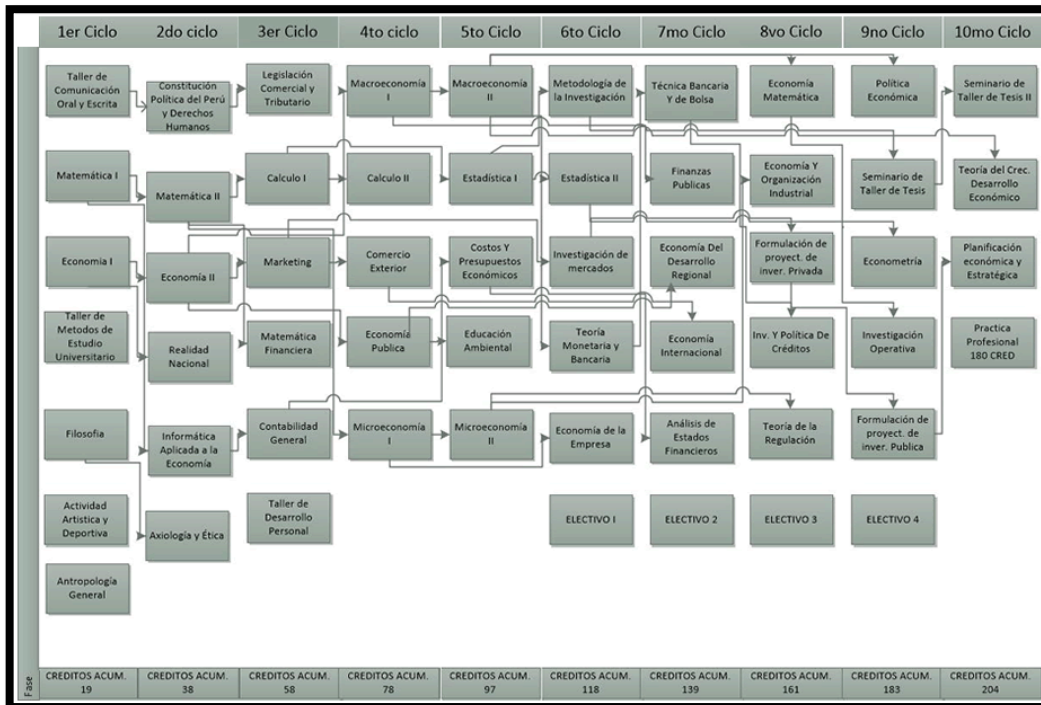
1er Ciclo | 2do ciclo | 3er Ciclo | 4to ciclo | 5to Ciclo | 6to Ciclo | 7mo Ciclo | 8vo Ciclo | 9no Ciclo | 10mo Ciclo

Fase

Taller de Comunicación Oral y Escrita
Matemática I
Economia I
Taller de Metodos de Estudio Universitario
Filosofia
Actividad Artistica y Deportiva
Antropología General

Constitución Política del Perú y Derechos Humanos
Matemática II
Economía II
Realidad Nacional
Informática Aplicada a la Economía
Axiología y Ética

Legislación Comercial y Tributario
Calculo I
Marketing
Matemática Financiera
Contabilidad General
Taller de Desarrollo Personal

Macroeconomía I
Calculo II
Comercio Exterior
Economía Publica
Microeconomía I

Macroeconomía II
Estadística I
Costos Y Presupuestos Económicos
Educación Ambiental
Microeconomía II

Metodología de la Investigación
Estadística II
Investigación de mercados
Teoría Monetaria y Bancaria
Economía de la Empresa
ELECTIVO I

Técnica Bancaria Y de Bolsa
Finanzas Publicas
Economía Del Desarrollo Regional
Economía Internacional
Análisis de Estados Financieros
ELECTIVO 2

Economía Matemática
Economía Y Organización Industrial
Formulación de proyect. de inver. Privada
Inv. Y Política De Créditos
Teoría de la Regulación
ELECTIVO 3

Política Económica
Seminario de Taller de Tesis
Econometría
Investigación Operativa
Formulación de proyect. de inver. Publica
ELECTIVO 4

Seminario de Taller de Tesis II
Teoría del Crec. Desarrollo Económico
Planificación económica y Estratégica
Practica Profesional 180 CRED

CREDITOS ACUM. 19 | CREDITOS ACUM. 38 | CREDITOS ACUM. 58 | CREDITOS ACUM. 78 | CREDITOS ACUM. 97 | CREDITOS ACUM. 118 | CREDITOS ACUM. 139 | CREDITOS ACUM. 161 | CREDITOS ACUM. 183 | CREDITOS ACUM. 204